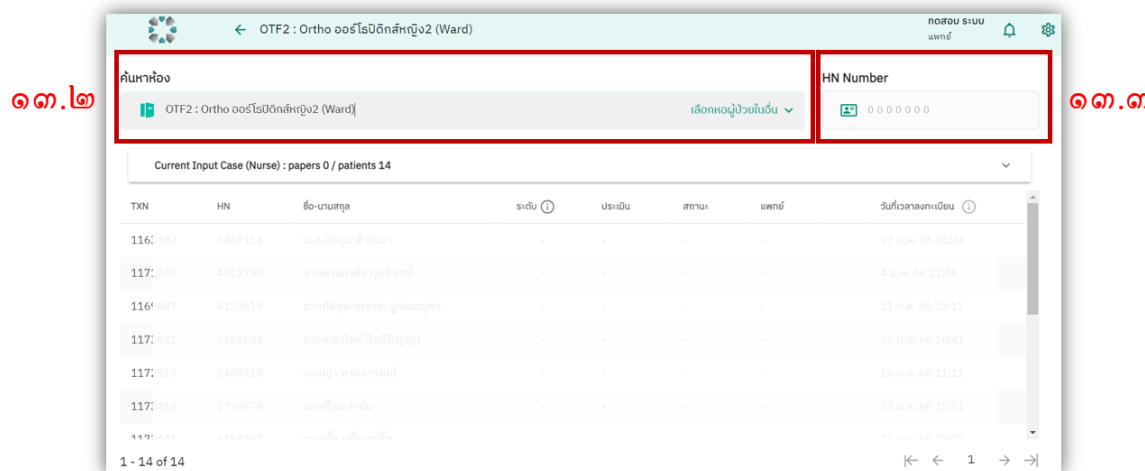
OTF2 : Ortho ออร์โธปิดิกส์หญิง2 (Ward)

ทดสอบ ระบบ
แพทย์

๑๓.๒

ค้นหาห้อง

OTF2 : Ortho ออร์โธปิดิกส์หญิง2 (Ward)

เลือกหอผู้ป่วยในอื่น

HN Number

0000000

๑๓.๓

Current Input Case (Nurse) : papers 0 / patients 14

| TXN | HN | ชื่อ-นามสกุล | ระดับ | ประเมิน | สถานะ | แพทย์ | วันที่เวลาลงทะเบียน |
|---|---|---|---|---|---|---|---|
| 116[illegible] | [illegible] | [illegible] | - | - | - | - | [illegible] |
| 117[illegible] | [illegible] | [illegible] | - | - | - | - | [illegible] |
| 116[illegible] | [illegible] | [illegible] | - | - | - | - | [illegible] |
| 117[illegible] | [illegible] | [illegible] | - | - | - | - | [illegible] |
| 117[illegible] | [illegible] | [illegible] | - | - | - | - | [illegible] |
| 117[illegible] | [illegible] | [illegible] | - | - | - | - | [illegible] |

1 - 14 of 14

1